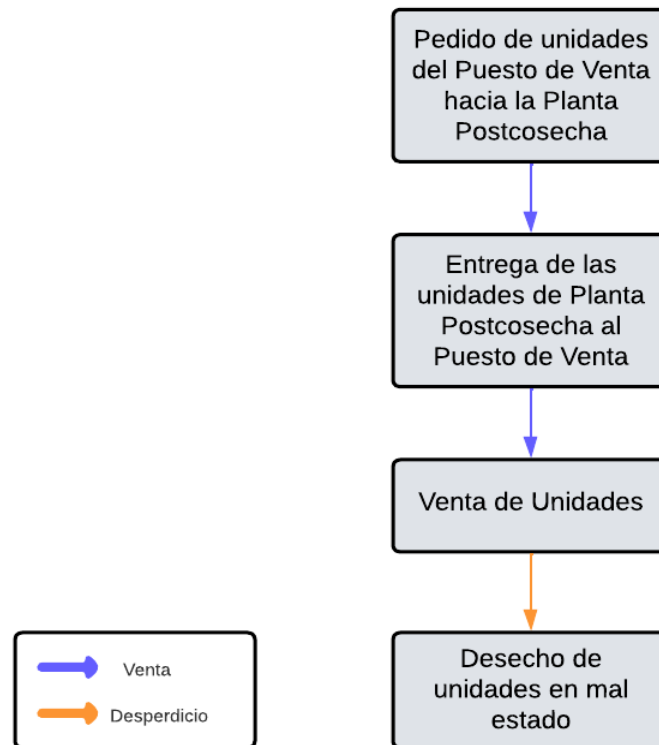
Pedido de unidades del Puesto de Venta hacia la Planta Postcosecha

Entrega de las unidades de Planta Postcosecha al Puesto de Venta

Venta de Unidades

Desecho de unidades en mal estado

Venta

Desperdicio